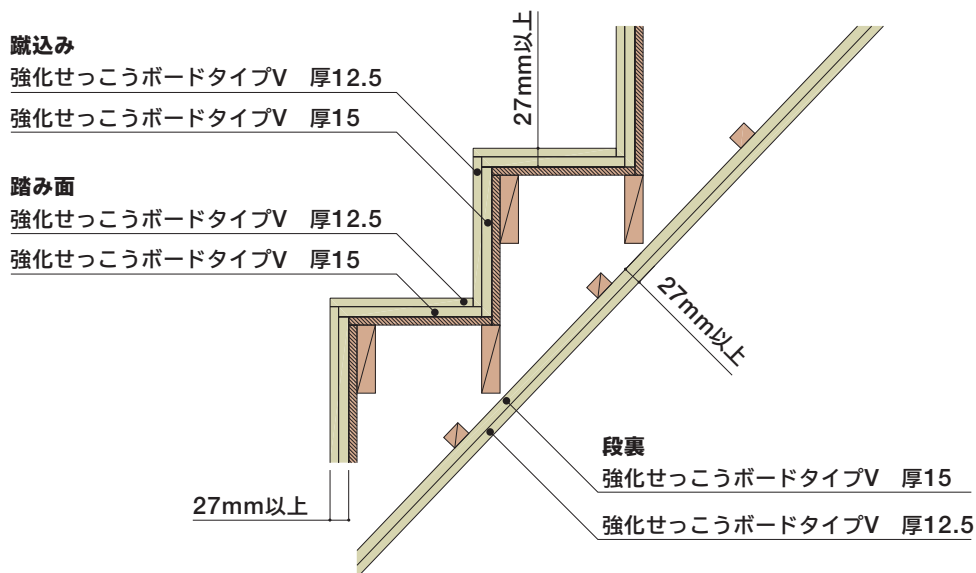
蹴込み
強化せっこうボードタイプV　厚12.5
強化せっこうボードタイプV　厚15

27mm以上

踏み面
強化せっこうボードタイプV　厚12.5
強化せっこうボードタイプV　厚15

27mm以上

段裏
強化せっこうボードタイプV　厚15
強化せっこうボードタイプV　厚12.5

27mm以上